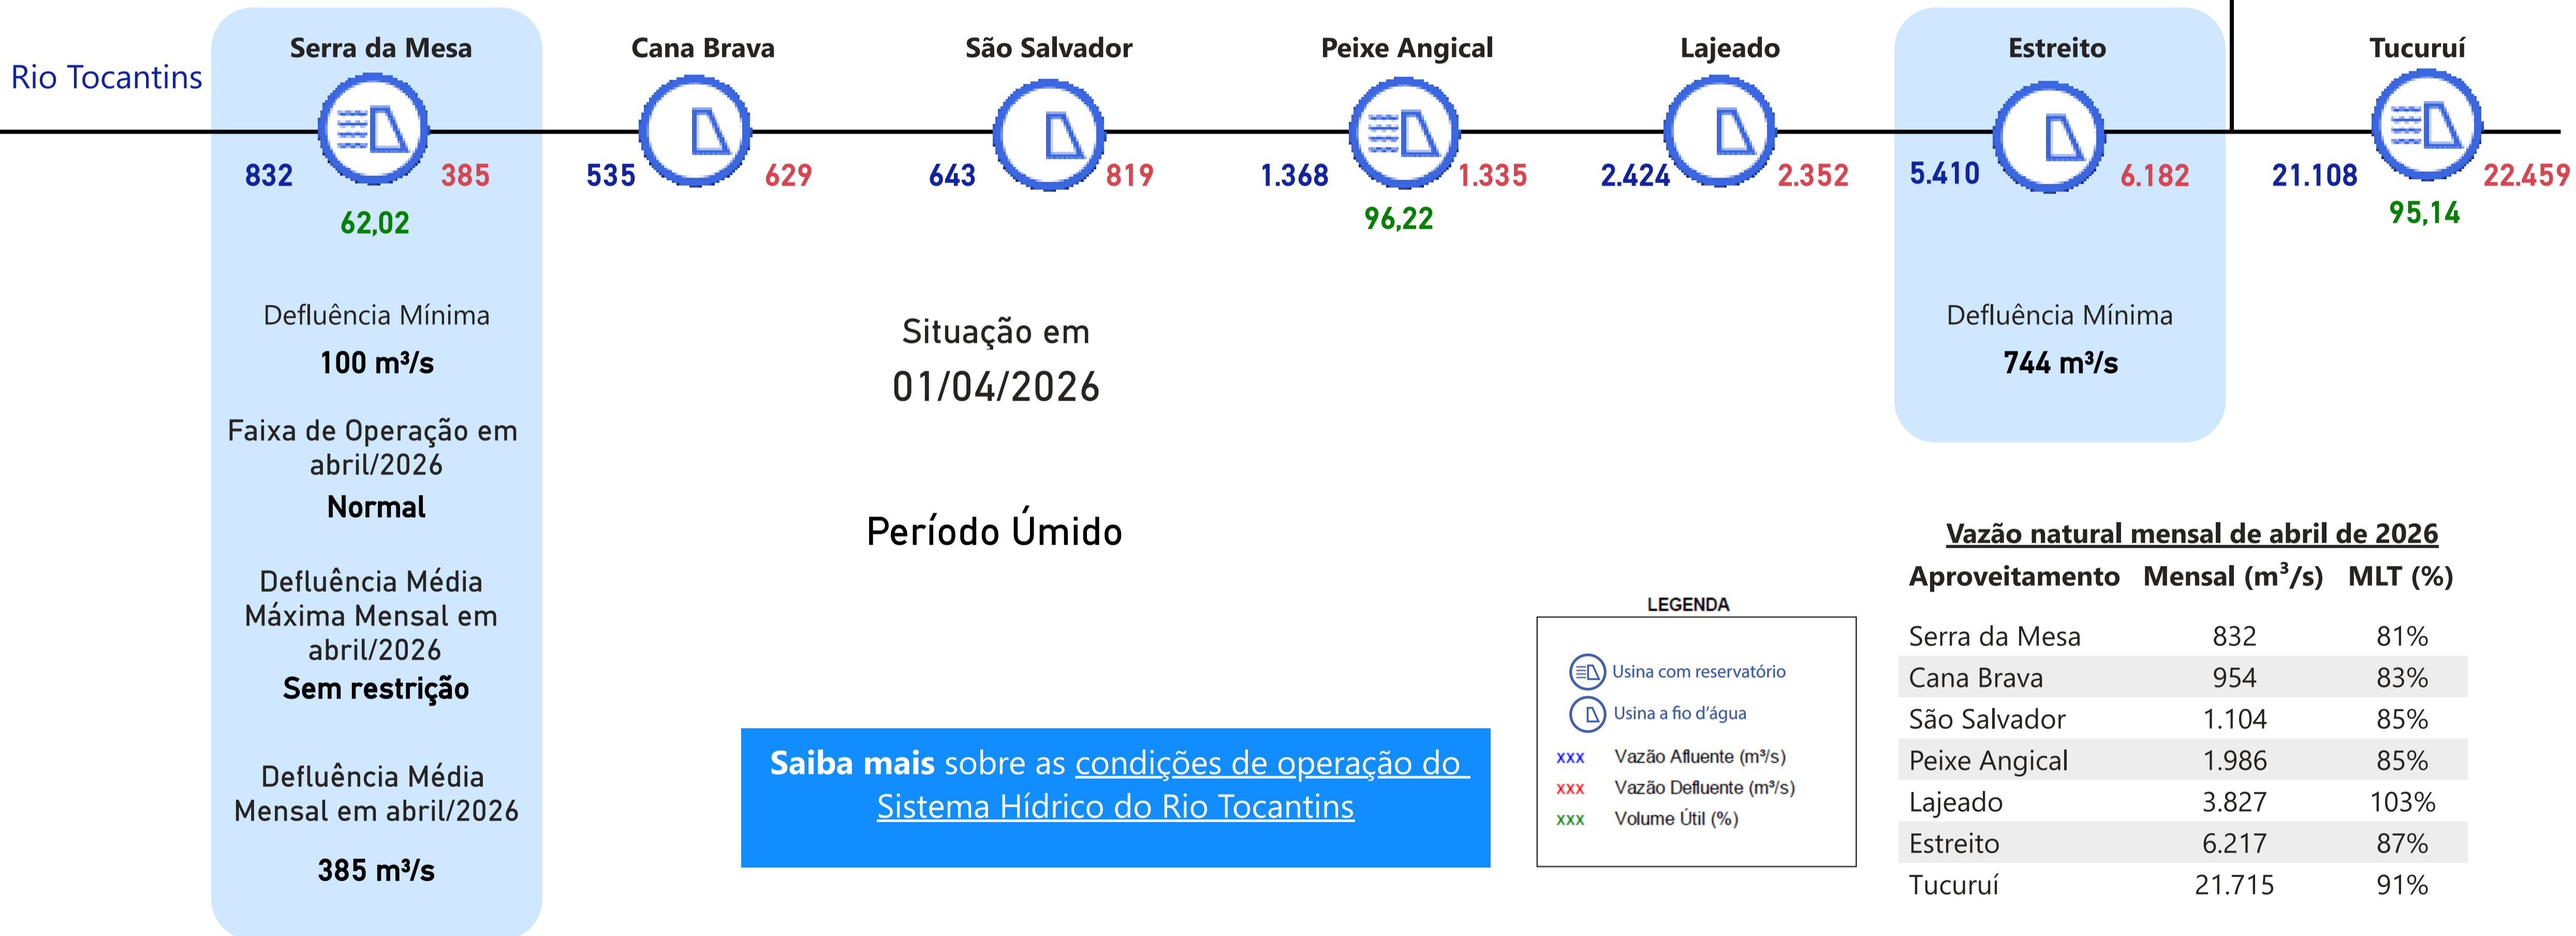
Rio Tocantins

Serra da Mesa
832 385
62,02

Cana Brava
535 629

São Salvador
643 819

Peixe Angical
1.368 1.335
96,22

Lajeado
2.424 2.352

Estreito
5.410 6.182

Tucuruí
21.108 22.459
95,14

Defluência Mínima
100 m³/s

Faixa de Operação em abril/2026
Normal

Defluência Média Máxima Mensal em abril/2026
Sem restrição

Defluência Média Mensal em abril/2026
385 m³/s

Situação em
01/04/2026

Período Úmido

Saiba mais sobre as condições de operação do Sistema Hídrico do Rio Tocantins

Defluência Mínima
744 m³/s

LEGENDA
Usina com reservatório
Usina a fio d'água
xxx Vazão Afluente (m³/s)
xxx Vazão Defluente (m³/s)
xxx Volume Útil (%)

Vazão natural mensal de abril de 2026

| Aproveitamento | Mensal (m³/s) | MLT (%) |
|---|---|---|
| Serra da Mesa | 832 | 81% |
| Cana Brava | 954 | 83% |
| São Salvador | 1.104 | 85% |
| Peixe Angical | 1.986 | 85% |
| Lajeado | 3.827 | 103% |
| Estreito | 6.217 | 87% |
| Tucuruí | 21.715 | 91% |